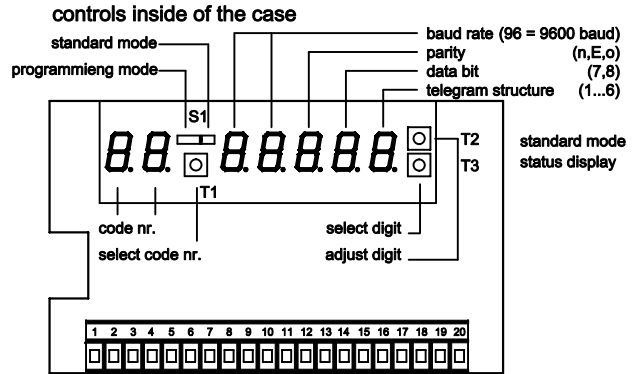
controls inside of the case

standard mode

programmieng mode

baud rate (96 = 9600 baud)
parity (n,E,o)
data bit (7,8)
telegram structure (1...6)

S1

8.8. 8.8.8.8.8.

T2
T3

standard mode
status display

T1

code nr.
select code nr.

select digit
adjust digit

1 2 3 4 5 6 7 8 9 10 11 12 13 14 15 16 17 18 19 20